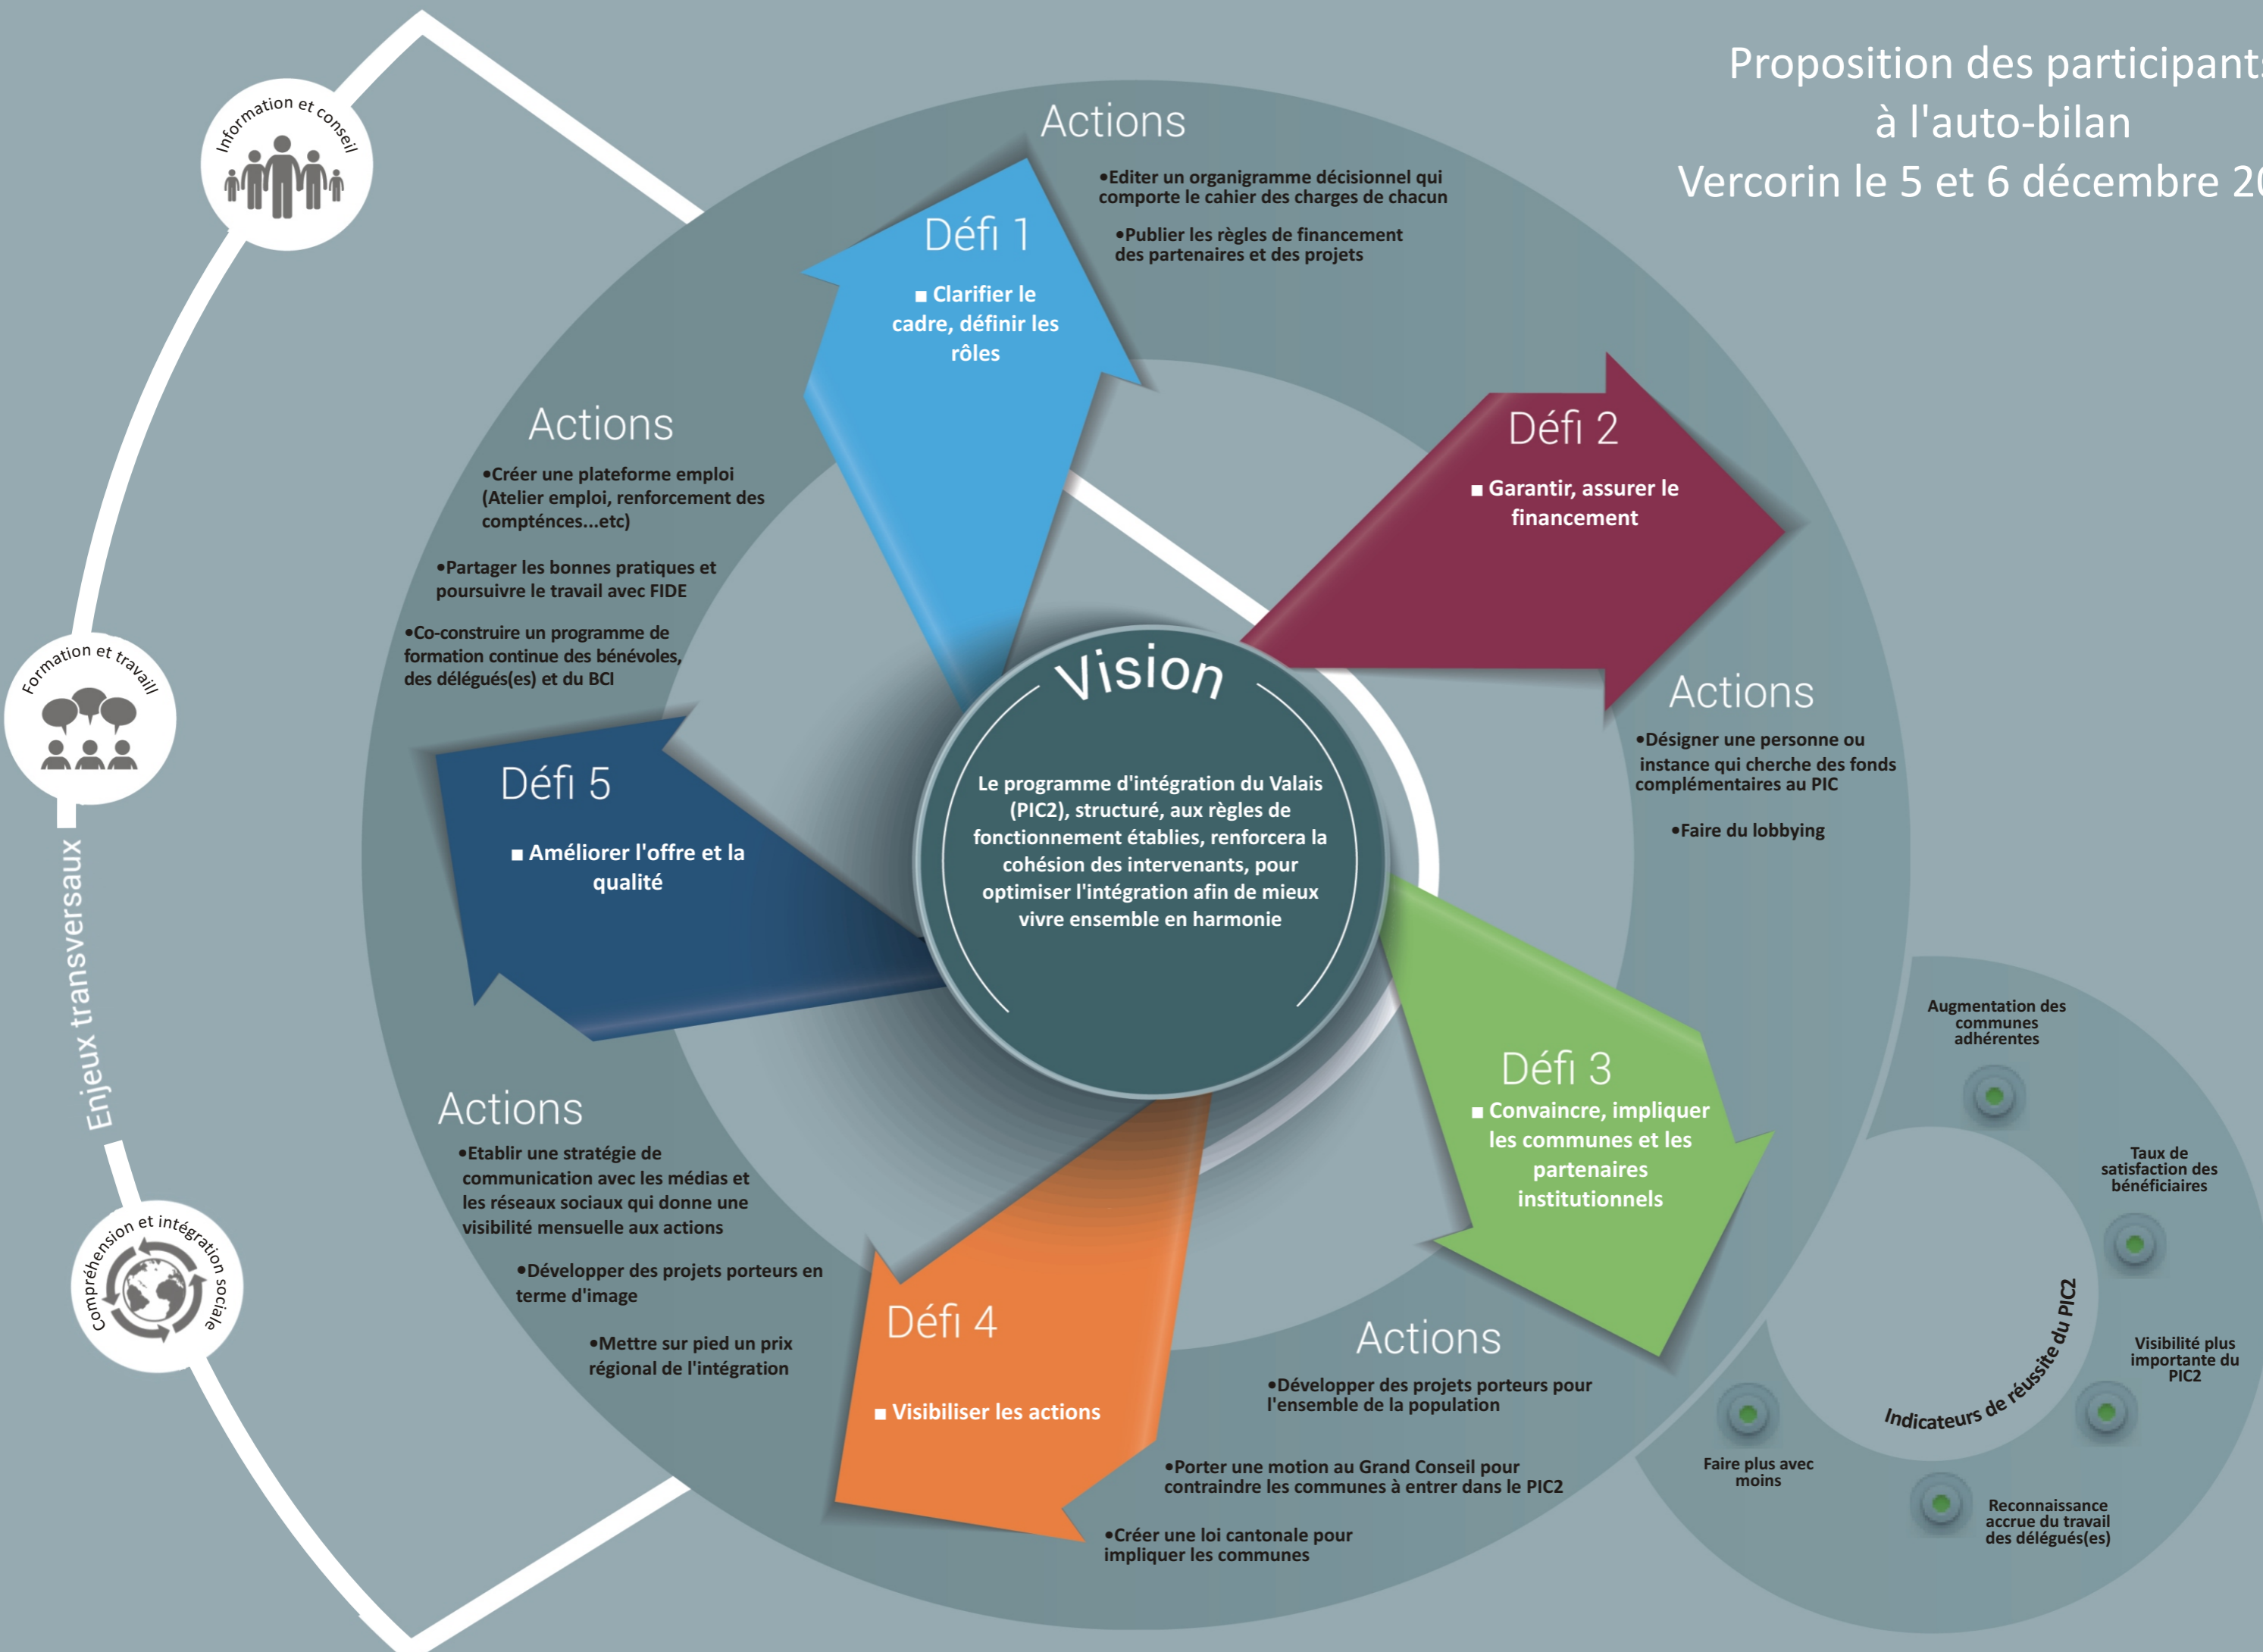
Proposition des participant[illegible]
à l'auto-bilan
Vercorin le 5 et 6 décembre 2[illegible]

Information et conseil

Formation et travail

Enjeux transversaux

Compréhension et intégration sociale

Actions
•Editer un organigramme décisionnel qui comporte le cahier des charges de chacun
•Publier les règles de financement des partenaires et des projets

Défi 1
■ Clarifier le cadre, définir les rôles

Actions
•Créer une plateforme emploi (Atelier emploi, renforcement des compténces...etc)
•Partager les bonnes pratiques et poursuivre le travail avec FIDE
•Co-construire un programme de formation continue des bénévoles, des délégués(es) et du BCI

Défi 2
■ Garantir, assurer le financement

Actions
•Désigner une personne ou instance qui cherche des fonds complémentaires au PIC
•Faire du lobbying

Vision
Le programme d'intégration du Valais (PIC2), structuré, aux règles de fonctionnement établies, renforcera la cohésion des intervenants, pour optimiser l'intégration afin de mieux vivre ensemble en harmonie

Défi 5
■ Améliorer l'offre et la qualité

Défi 3
■ Convaincre, impliquer les communes et les partenaires institutionnels

Actions
•Etablir une stratégie de communication avec les médias et les réseaux sociaux qui donne une visibilité mensuelle aux actions
•Développer des projets porteurs en terme d'image
•Mettre sur pied un prix régional de l'intégration

Défi 4
■ Visibiliser les actions

Actions
•Développer des projets porteurs pour l'ensemble de la population
•Porter une motion au Grand Conseil pour contraindre les communes à entrer dans le PIC2
•Créer une loi cantonale pour impliquer les communes

Augmentation des communes adhérentes
Taux de satisfaction des bénéficiaires
Visibilité plus importante du PIC2
Reconnaissance accrue du travail des délégués(es)
Faire plus avec moins
Indicateurs de réussite du PIC2